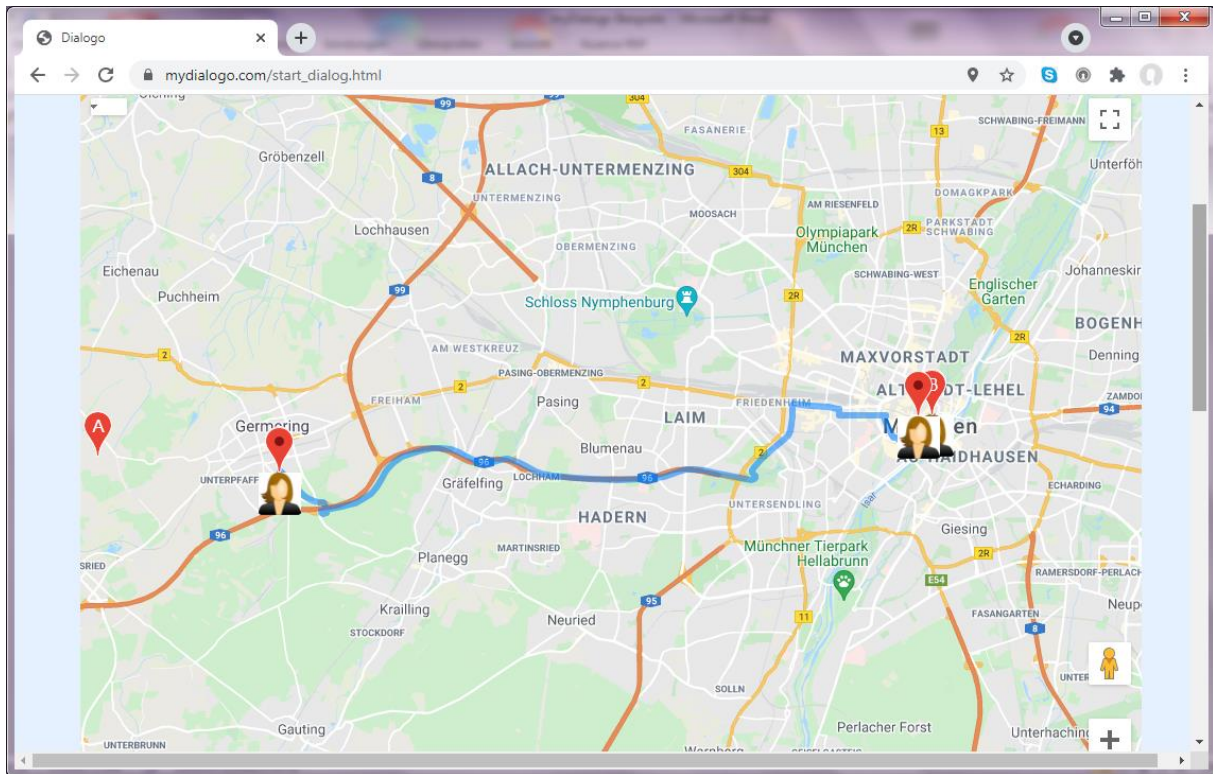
Dialogo
mydialogo.com/start_dialog.html

99
304
FASANERIE
13
SCHWABING-FREIMANN
Gröbenzell
ALLACH-UNTERMENZING
Unterföh
8
304
DOMAGKPARK
UNTERMENZING
AM RIESENFELD
MOOSACH
PARKSTADT SCHWABING
Lochhausen
Olympiapark München
2R
OBERMENZING
Eichenau
Johanneskir
SCHWABING-WEST
99
Puchheim
Schloss Nymphenburg
2R
Englischer Garten
BOGENH
2R
AM WESTKREUZ
MAXVORSTADT
2
Denning
PASING-OBERMENZING
2
ALTSTADT-LEHEL
2
FRIEDENHEIM
94
ZAMDO
FREIHAM
Pasing
LAIM
A
B
Germering
M en
Blumenau
AU-HAIDHAUSEN
96
UNTERPFAFF
Gräfelfing
LOCHHAM
96
ECHARDING
HADERN
UNTERSENDLING
96
Giesing
MARTINSRIED
Planegg
Münchner Tierpark Hellabrunn
2R
SRIED
E54
RAMERSDORF-PERLACH
95
Krailling
FASANGARTEN
Neup
STOCKDORF
Neuried
11
8
UNTER
SOLLN
Gauting
Perlacher Forst
Unterhaching
UNTERBRUNN